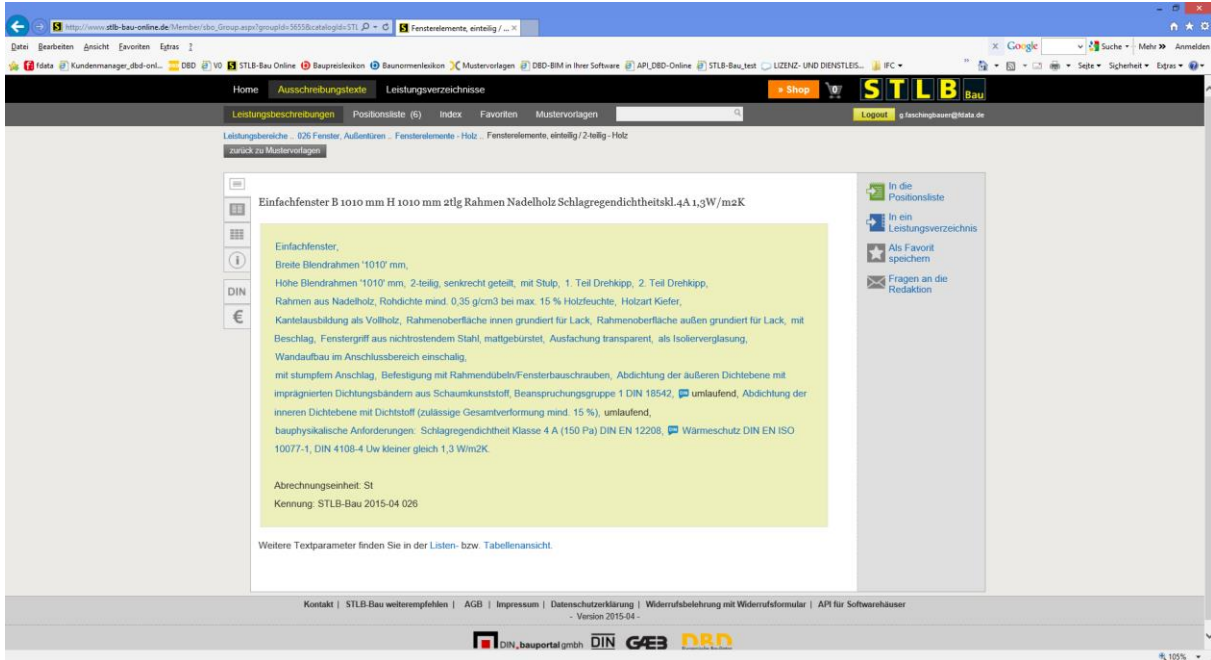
http://www.stlb-bau-online.de/Member/sbo_Group.aspx?groupId=5655&catalogId=STL
Fensterelemente, einteilig / ...

Datei Bearbeiten Ansicht Favoriten Extras ?

fdata Kundenmanager_dbd-onl... DBD V0 STLB-Bau Online Baupreislexikon Baunormenlexikon Mustervorlagen DBD-BIM in Ihrer Software API_DBD-Online STLB-Bau_test LIZENZ- UND DIENSTLEIS... IFC

Google Suche Mehr » Anmelden

Seite Sicherheit Extras

Home Ausschreibungstexte Leistungsverzeichnisse » Shop STLB Bau

Leistungsbeschreibungen Positionsliste (6) Index Favoriten Mustervorlagen Logout g.faschingbauer@fdata.de

Leistungsbereiche .. 026 Fenster, Außentüren .. Fensterelemente - Holz .. Fensterelemente, einteilig / 2-teilig - Holz

zurück zu Mustervorlagen

DIN
€

Einfachfenster B 1010 mm H 1010 mm 2tlg Rahmen Nadelholz Schlagregendichtheitskl.4A 1,3W/m2K

Einfachfenster,
Breite Blendrahmen '1010' mm,
Höhe Blendrahmen '1010' mm, 2-teilig, senkrecht geteilt, mit Stulp, 1. Teil Drehkipp, 2. Teil Drehkipp,
Rahmen aus Nadelholz, Rohdichte mind. 0,35 g/cm3 bei max. 15 % Holzfeuchte, Holzart Kiefer,
Kantelausbildung als Vollholz, Rahmenoberfläche innen grundiert für Lack, Rahmenoberfläche außen grundiert für Lack, mit Beschlag, Fenstergriff aus nichtrostendem Stahl, mattgebürstet, Ausfachung transparent, als Isolierverglasung,
Wandaufbau im Anschlussbereich einschalig,
mit stumpfem Anschlag, Befestigung mit Rahmendübeln/Fensterbauschrauben, Abdichtung der äußeren Dichtebene mit imprägnierten Dichtungsbändern aus Schaumkunststoff, Beanspruchungsgruppe 1 DIN 18542, umlaufend, Abdichtung der inneren Dichtebene mit Dichtstoff (zulässige Gesamtverformung mind. 15 %), umlaufend,
bauphysikalische Anforderungen: Schlagregendichtheit Klasse 4 A (150 Pa) DIN EN 12208, Wärmeschutz DIN EN ISO 10077-1, DIN 4108-4 Uw kleiner gleich 1,3 W/m2K.

Abrechnungseinheit: St
Kennung: STLB-Bau 2015-04 026

Weitere Textparameter finden Sie in der Listen- bzw. Tabellenansicht.

In die Positionsliste
In ein Leistungsverzeichnis
Als Favorit speichern
Fragen an die Redaktion

Kontakt | STLB-Bau weiterempfehlen | AGB | Impressum | Datenschutzerklärung | Widerrufsbelehrung mit Widerrufsformular | API für Softwarehäuser
- Version 2015-04 -

DIN bauportal gmbh DIN GAEB DBD

105%